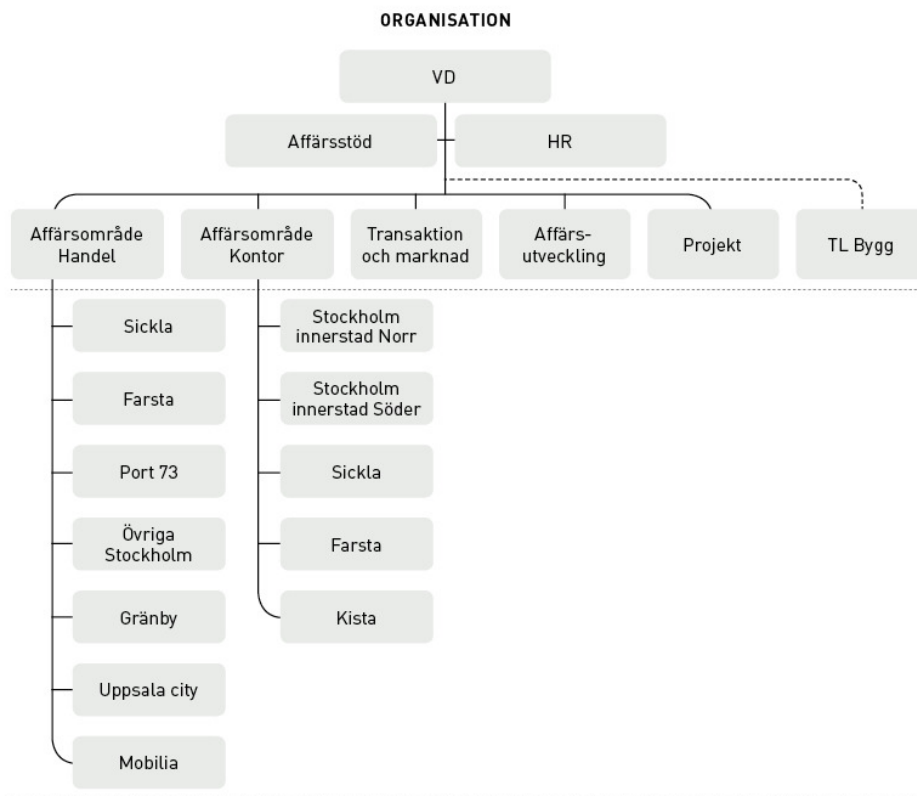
ORGANISATION

VD

Affärsstöd

HR

Affärsområde Handel

Affärsområde Kontor

Transaktion och marknad

Affärsutveckling

Projekt

TL Bygg

Sickla

Farsta

Port 73

Övriga Stockholm

Gränby

Uppsala city

Mobilia

Stockholm innerstad Norr

Stockholm innerstad Söder

Sickla

Farsta

Kista